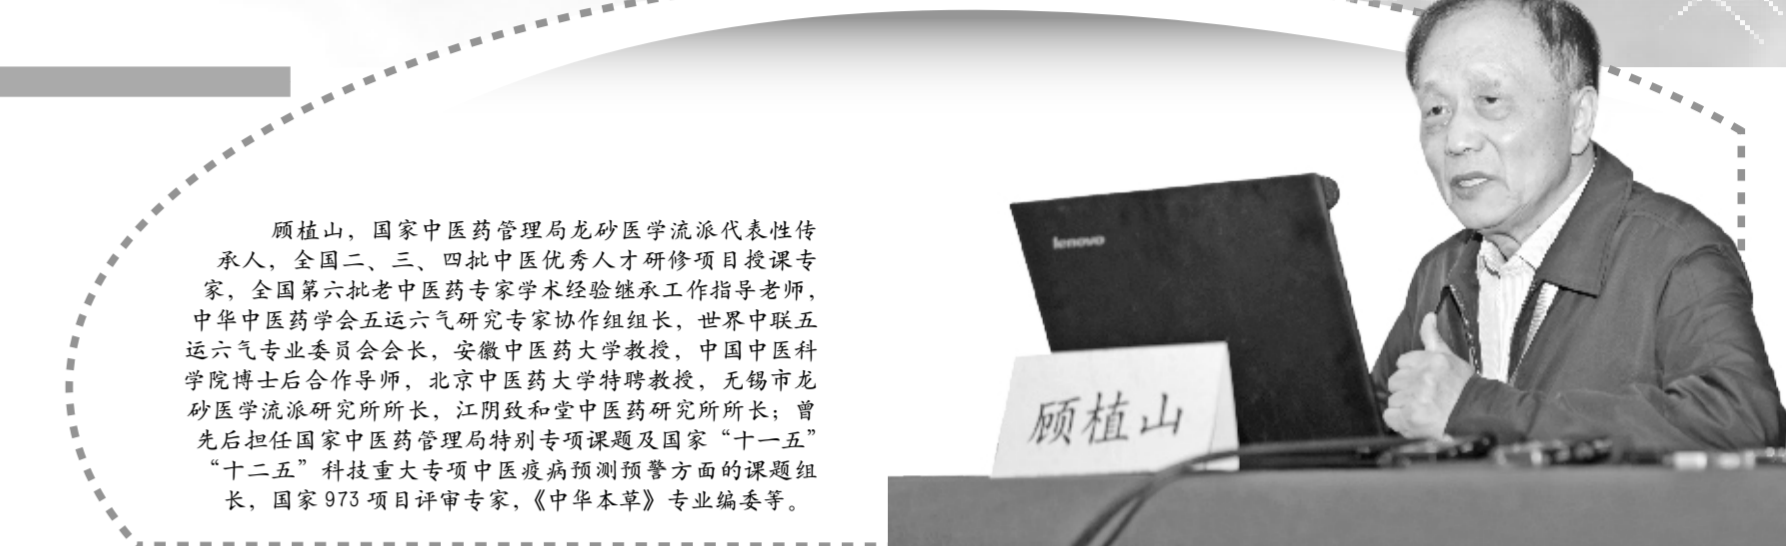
顾植山，国家中医药管理局龙砂医学流派代表性传承人，全国二、三、四批中医优秀人才研修项目授课专家，全国第六批老中医药专家学术经验继承工作指导老师，中华中医药学会五运六气研究专家协作组组长，世界中联五运六气专业委员会会长，安徽中医药大学教授，中国中医科学院博士后合作导师，北京中医药大学特聘教授，无锡市龙砂医学流派研究所所长，江阴致和堂中医药研究所所长；曾先后担任国家中医药管理局特别专项课题及国家“十一五”“十二五”科技重大专项中医疫病预测预警方面的课题组长，国家 973 项目评审专家，《中华本草》专业编委等。

lenovo

顾植山